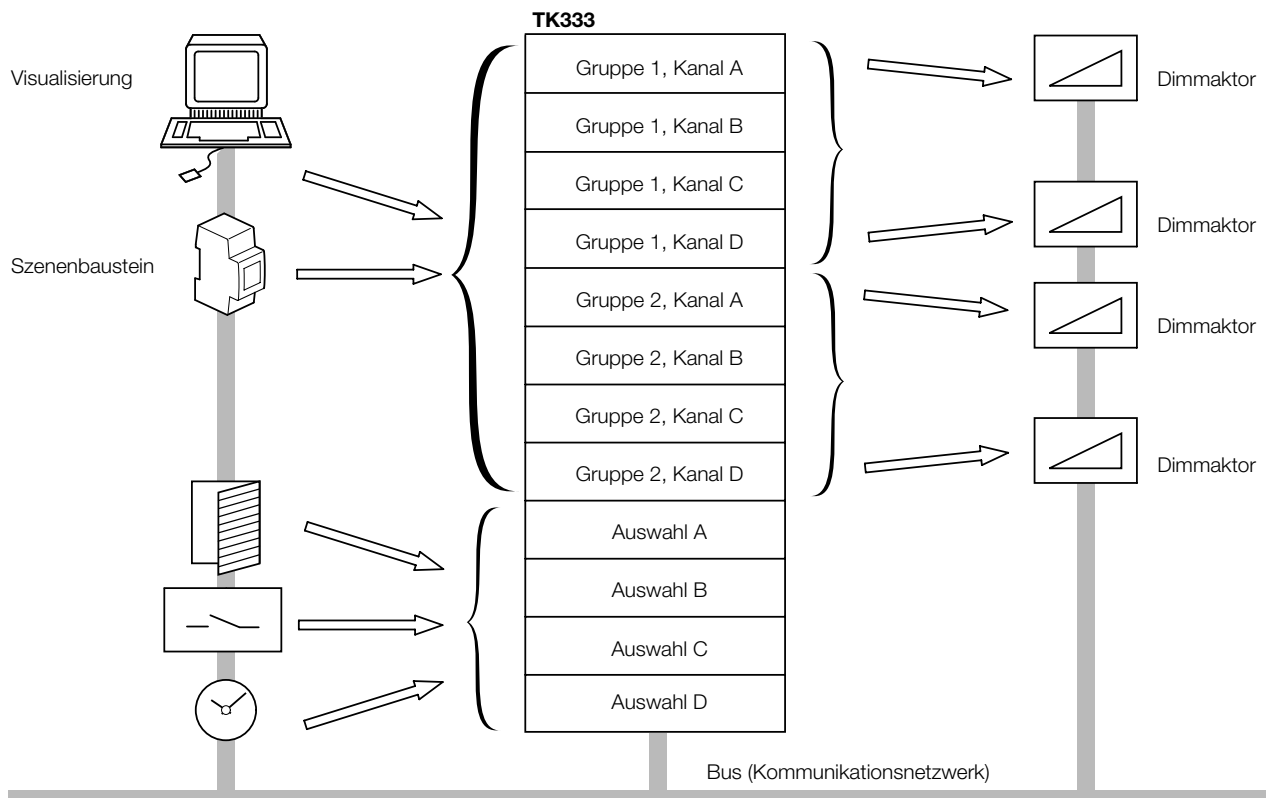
TK333

Visualisierung

Szenenbaustein

Gruppe 1, Kanal A
Gruppe 1, Kanal B
Gruppe 1, Kanal C
Gruppe 1, Kanal D
Gruppe 2, Kanal A
Gruppe 2, Kanal B
Gruppe 2, Kanal C
Gruppe 2, Kanal D
Auswahl A
Auswahl B
Auswahl C
Auswahl D

Dimmaktor
Dimmaktor
Dimmaktor
Dimmaktor

Bus (Kommunikationsnetzwerk)